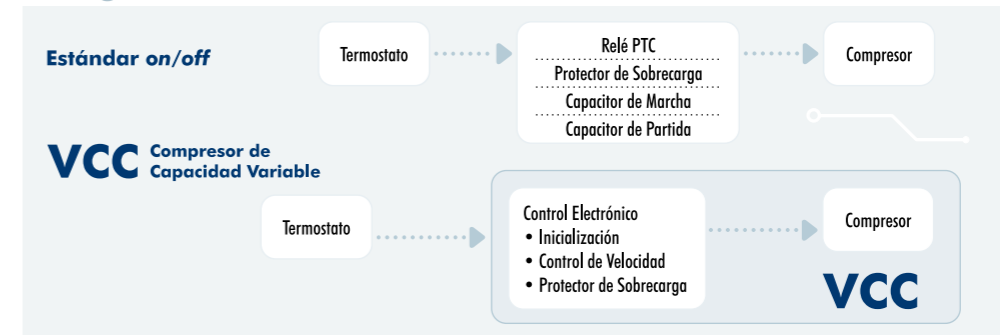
Estándar on/off

Termostato

Relé PTC
Protector de Sobrecarga
Capacitor de Marcha
Capacitor de Partida

Compresor

VCC Compresor de Capacidad Variable

Termostato

Control Electrónico
• Inicialización
• Control de Velocidad
• Protector de Sobrecarga

Compresor

VCC